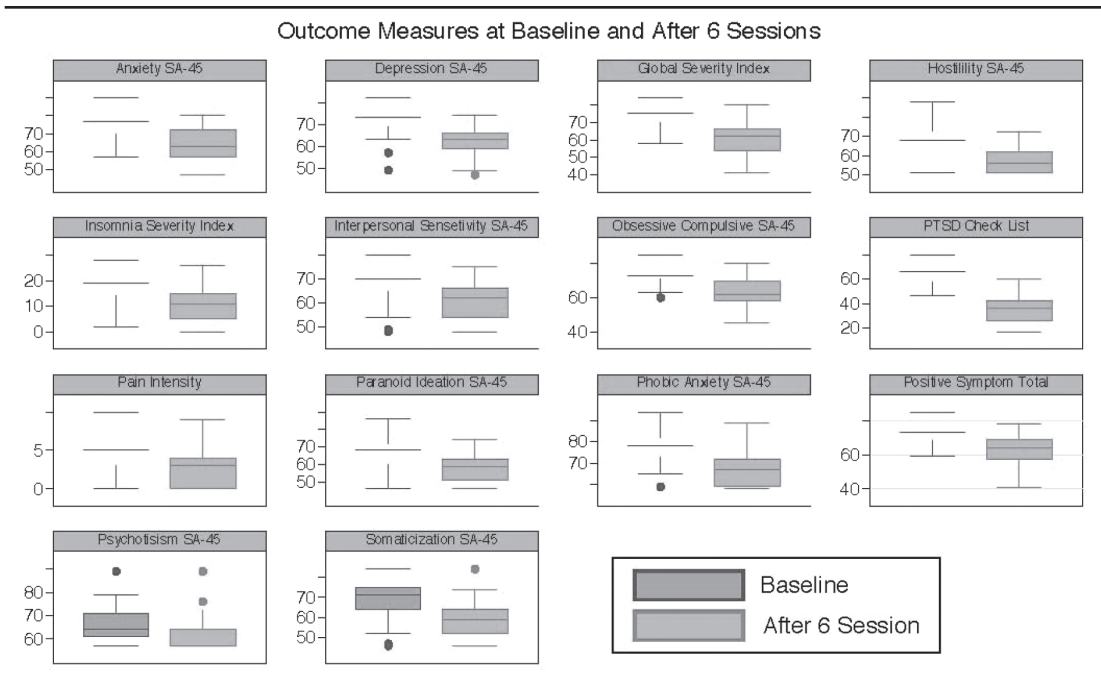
Outcome Measures at Baseline and After 6 Sessions

Anxiety SA-45
70
60
50

Depression SA-45
70
60
50

Global Severity Index
70
60
50
40

Hostillity SA-45
70
60
50

Insomnia Severity Index
20
10
0

Interpersonal Sensetivity SA-45
70
60
50

Obsessive Compulsive SA-45
60
40

PTSD Check List
60
40
20

Pain Intensity
5
0

Paranoid Ideation SA-45
70
60
50

Phobic Anxiety SA-45
80
70

Positive Symptom Total
60
40

Psychotisism SA-45
80
70
60

Somaticization SA-45
70
60
50

Baseline
After 6 Session